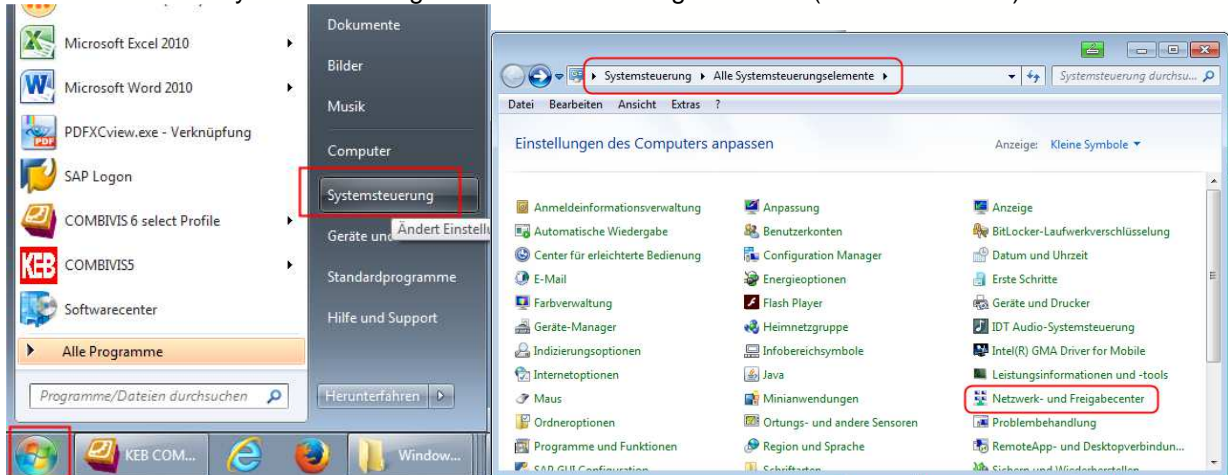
Microsoft Excel 2010
Microsoft Word 2010
PDFXCview.exe - Verknüpfung
SAP Logon
COMBIVIS 6 select Profile
COMBIVIS5
Softwarecenter
Alle Programme
Programme/Dateien durchsuchen

Dokumente
Bilder
Musik
Computer
Systemsteuerung
Geräte und
Ändert Einstellu
Standardprogramme
Hilfe und Support
Herunterfahren

KEB COM...
Window...

Systemsteuerung ▸ Alle Systemsteuerungselemente ▸
Systemsteuerung durchsu...
Datei Bearbeiten Ansicht Extras ?

Einstellungen des Computers anpassen
Anzeige: Kleine Symbole

Anmeldeinformationsverwaltung
Automatische Wiedergabe
Center für erleichterte Bedienung
E-Mail
Farbverwaltung
Geräte-Manager
Indizierungsoptionen
Internetoptionen
Maus
Ordneroptionen
Programme und Funktionen
SAP GUI Configuration

Anpassung
Benutzerkonten
Configuration Manager
Energieoptionen
Flash Player
Heimnetzgruppe
Infobereichsymbole
Java
Minianwendungen
Ortungs- und andere Sensoren
Region und Sprache
Schriftarten

Anzeige
BitLocker-Laufwerkverschlüsselung
Datum und Uhrzeit
Erste Schritte
Geräte und Drucker
IDT Audio-Systemsteuerung
Intel(R) GMA Driver for Mobile
Leistungsinformationen und -tools
Netzwerk- und Freigabecenter
Problembehandlung
RemoteApp- und Desktopverbindun...
Sichern und Wiederherstellen